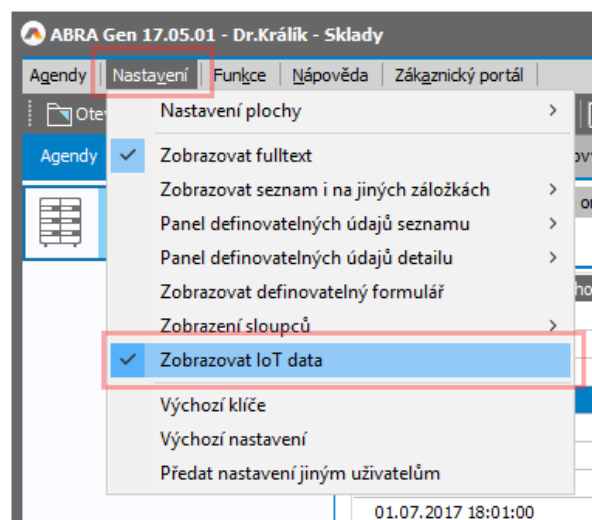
ABRA Gen 17.05.01 - Dr.Králík - Sklady

Agendy | Nastavení | Funkce | Nápověda | Zákaznický portál

Otev

Agendy

ovi

or

cho

Nastavení plochy

Zobrazovat fulltext

Zobrazovat seznam i na jiných záložkách

Panel definovatelných údajů seznamu

Panel definovatelných údajů detailu

Zobrazovat definovatelný formulář

Zobrazení sloupců

Zobrazovat IoT data

Výchozí klíče

Výchozí nastavení

Předat nastavení jiným uživatelům

01.07.2017 18:01:00